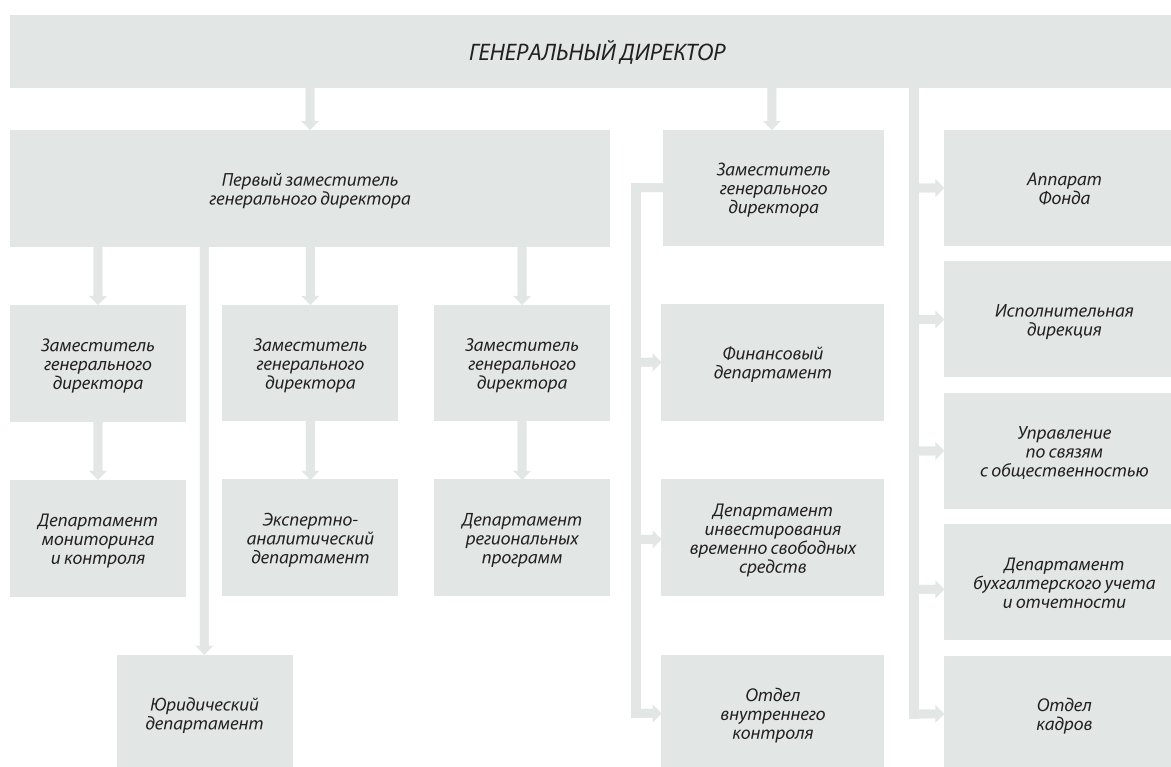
ГЕНЕРАЛЬНЫЙ ДИРЕКТОР

Первый заместитель генерального директора

Заместитель генерального директора

Заместитель генерального директора

Заместитель генерального директора

Департамент мониторинга и контроля

Экспертно-аналитический департамент

Департамент региональных программ

Юридический департамент

Заместитель генерального директора

Финансовый департамент

Департамент инвестирования временно свободных средств

Отдел внутреннего контроля

Аппарат Фонда

Исполнительная дирекция

Управление по связям с общественностью

Департамент бухгалтерского учета и отчетности

Отдел кадров